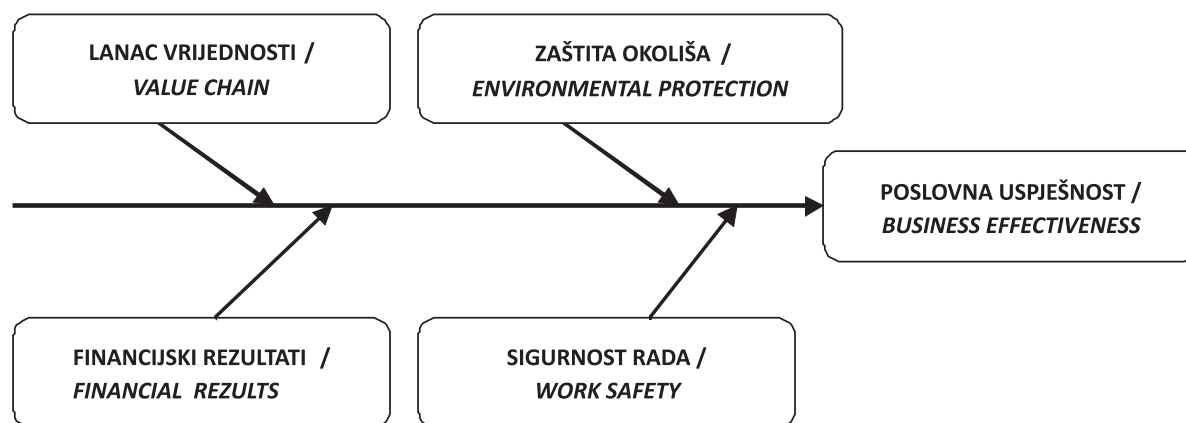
LANAC VRIJEDNOSTI /
*VALUE CHAIN*

ZAŠTITA OKOLIŠA /
*ENVIRONMENTAL PROTECTION*

POSLOVNA USPJEŠNOST /
*BUSINESS EFFECTIVENESS*

FINANCIJSKI REZULTATI /
*FINANCIAL REZULTS*

SIGURNOST RADA /
*WORK SAFETY*